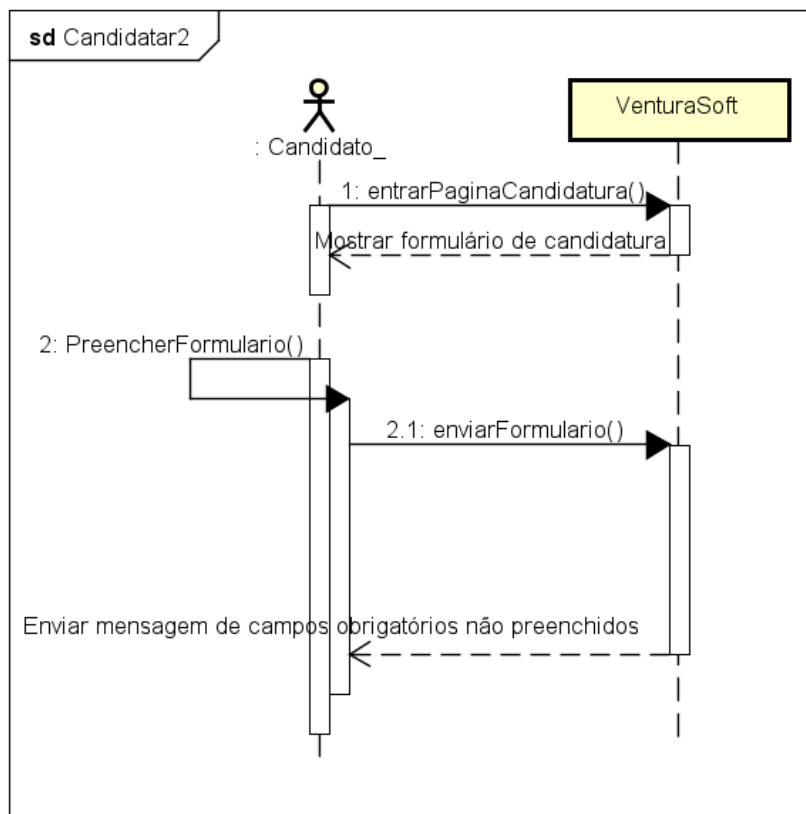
sd Candidatar2

: Candidato_

VenturaSoft

1: entrarPaginaCandidatura()

Mostrar formulário de candidatura

2: PreencherFormulario()

2.1: enviarFormulario()

Enviar mensagem de campos obrigatórios não preenchidos